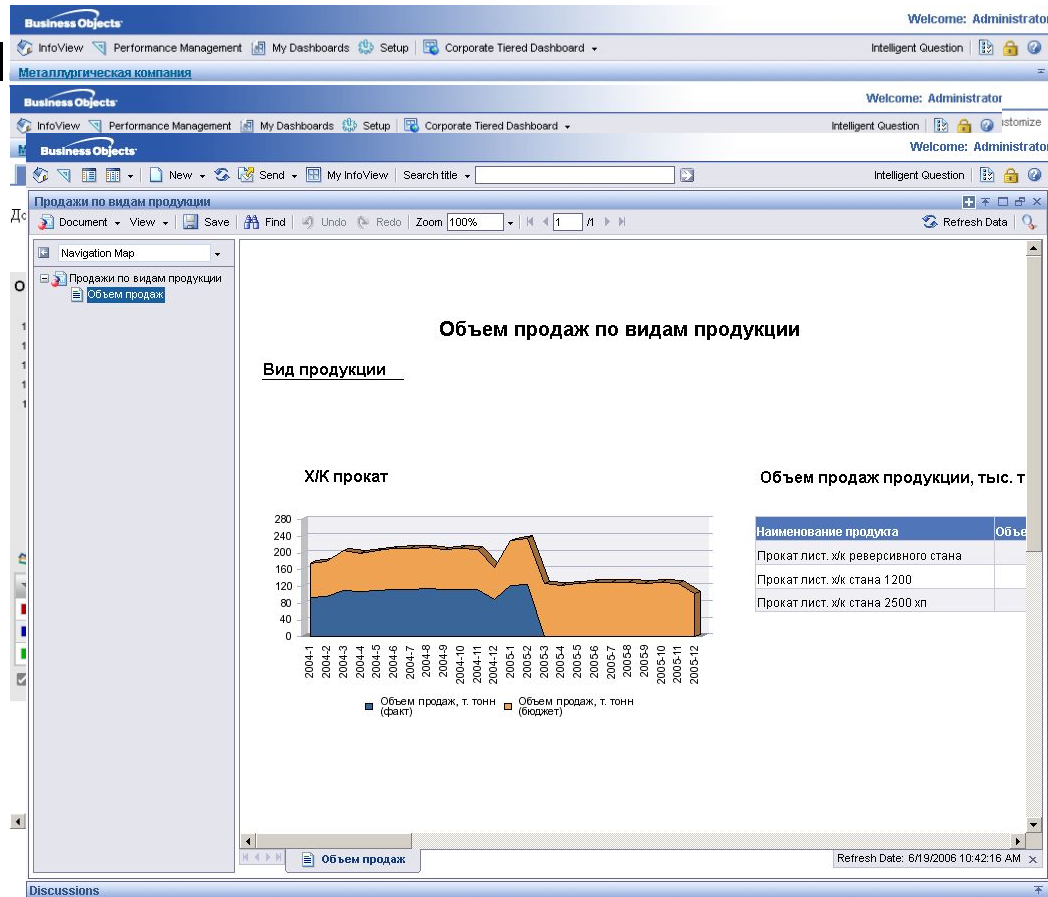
Business Objects
Welcome: Administrator
InfoView | Performance Management | My Dashboards | Setup | Corporate Tiered Dashboard
Intelligent Question
Металлургическая компания

Business Objects
Welcome: Administrator
InfoView | Performance Management | My Dashboards | Setup | Corporate Tiered Dashboard
Intelligent Question
ustomize

Business Objects
Welcome: Administrator
New | Send | My InfoView | Search title
Intelligent Question

Продажи по видам продукции
Document | View | Save | Find | Undo | Redo | Zoom 100% | 1 /1
Refresh Data

Navigation Map
Продажи по видам продукции
Объем продаж

Объем продаж по видам продукции

Вид продукции

Х/К прокат

280
240
200
160
120
80
40
0

2004-1
2004-2
2004-3
2004-4
2004-5
2004-6
2004-7
2004-8
2004-9
2004-10
2004-11
2004-12
2005-1
2005-2
2005-3
2005-4
2005-5
2005-6
2005-7
2005-8
2005-9
2005-10
2005-11
2005-12

Объем продаж, т. тонн (факт)
Объем продаж, т. тонн (бюджет)

Объем продаж продукции, тыс. т

| Наименование продукта | Объе |
|---|---|
| Прокат лист. х/к реверсивного стана | |
| Прокат лист. х/к стана 1200 | |
| Прокат лист. х/к стана 2500 хп | |

Объем продаж
Refresh Date: 6/19/2006 10:42:16 AM

Discussions